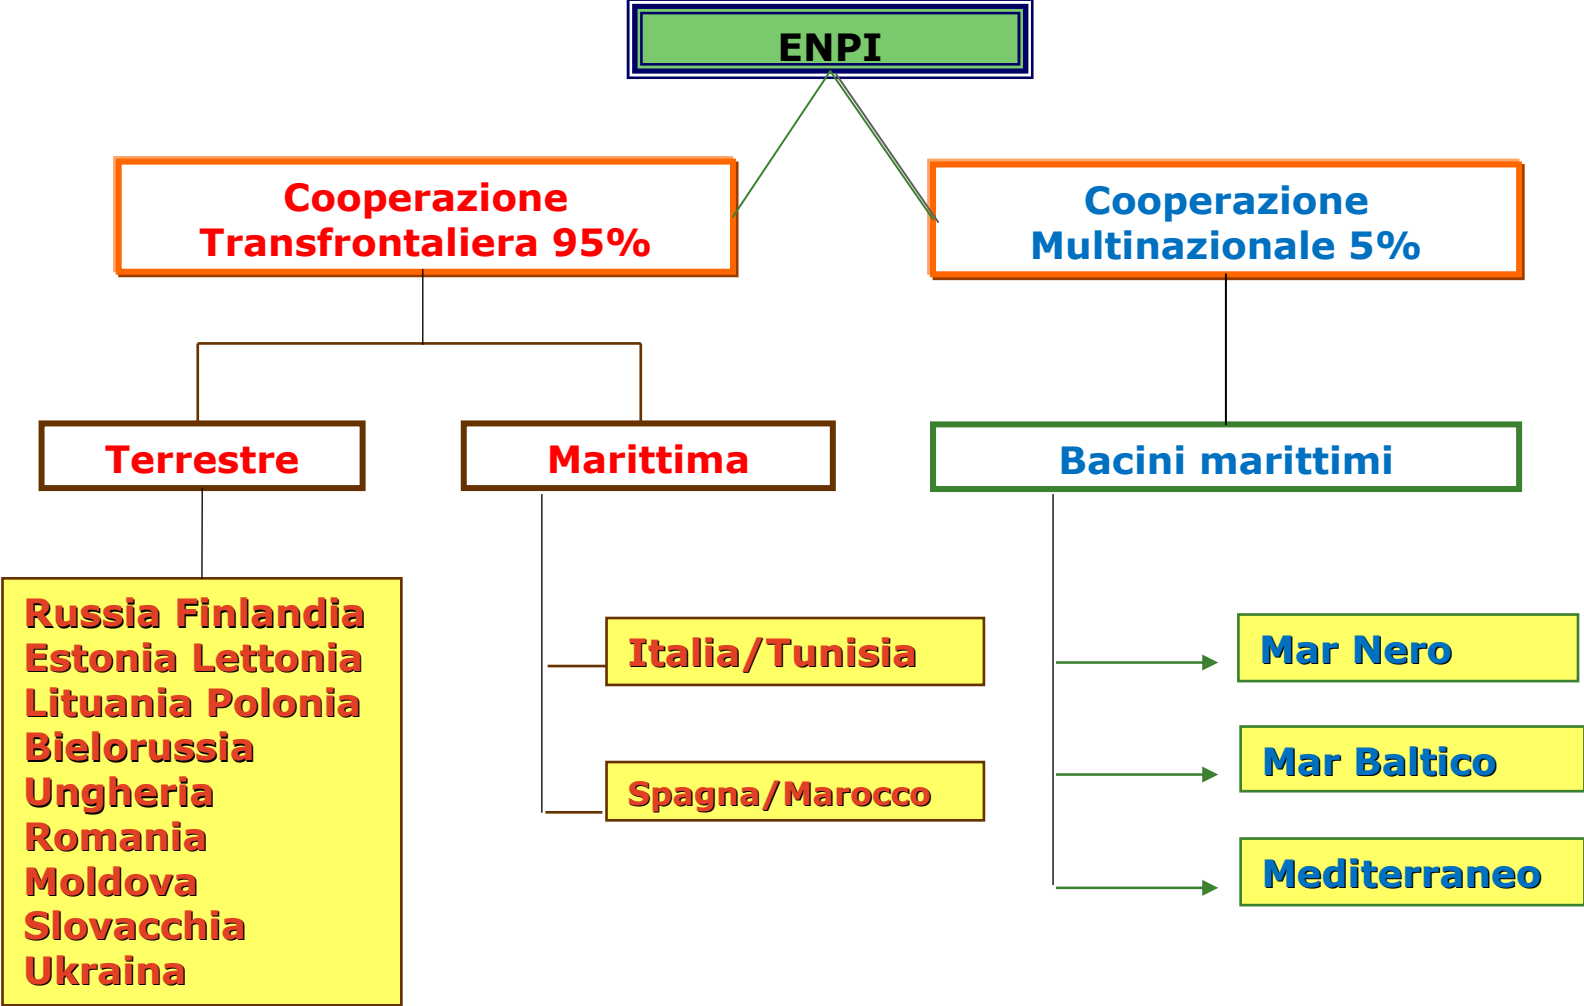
ENPI

Cooperazione Transfrontaliera 95%

Cooperazione Multinazionale 5%

Terrestre

Marittima

Bacini marittimi

Russia Finlandia
Estonia Lettonia
Lituania Polonia
Bielorussia
Ungheria
Romania
Moldova
Slovacchia
Ukraina

Italia/Tunisia

Spagna/Marocco

Mar Nero

Mar Baltico

Mediterraneo